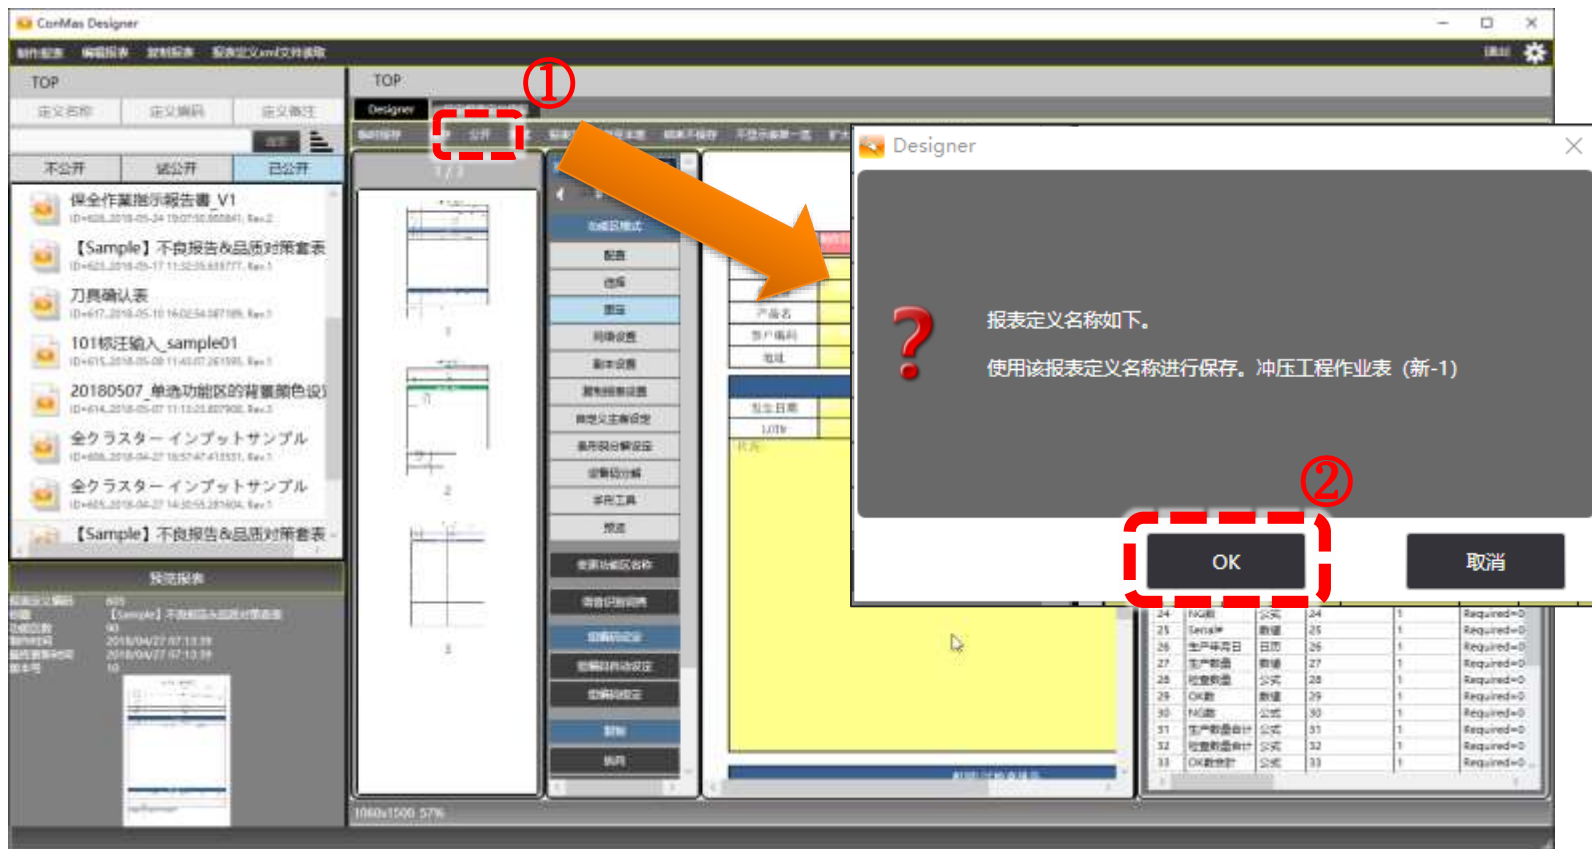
ConMas Designer

TOP

定义名称 定义编码 定义备注

不公开 试公开 已公开

保全作業指示報告書_V1

【Sample】不良报告&品质対策套表

刀具确认表

101标注输入_sample01

20180507_单选功能区的背景颜色设置

全クラスター インプットサンプル

全クラスター インプットサンプル

【Sample】不良报告&品质対策套表

预览报表

TOP

Designer

公开

①

1 / 3

1

2

3

1060x1500 57%

Designer

?

报表定义名称如下。

使用该报表定义名称进行保存。冲压工程作业表（新-1）

②

OK

取消

| 24 | NG数 | 公式 | 24 | 1 | Required=0 |
|---|---|---|---|---|---|
| 25 | Serial# | 数值 | 25 | 1 | Required=0 |
| 26 | 生产年月日 | 日历 | 26 | 1 | Required=0 |
| 27 | 生产数量 | 数值 | 27 | 1 | Required=0 |
| 28 | 检查数量 | 公式 | 28 | 1 | Required=0 |
| 29 | OK数 | 数值 | 29 | 1 | Required=0 |
| 30 | NG数 | 公式 | 30 | 1 | Required=0 |
| 31 | 生产数量合计 | 公式 | 31 | 1 | Required=0 |
| 32 | 检查数量合计 | 公式 | 32 | 1 | Required=0 |
| 33 | OK数合计 | 公式 | 33 | 1 | Required=0 |